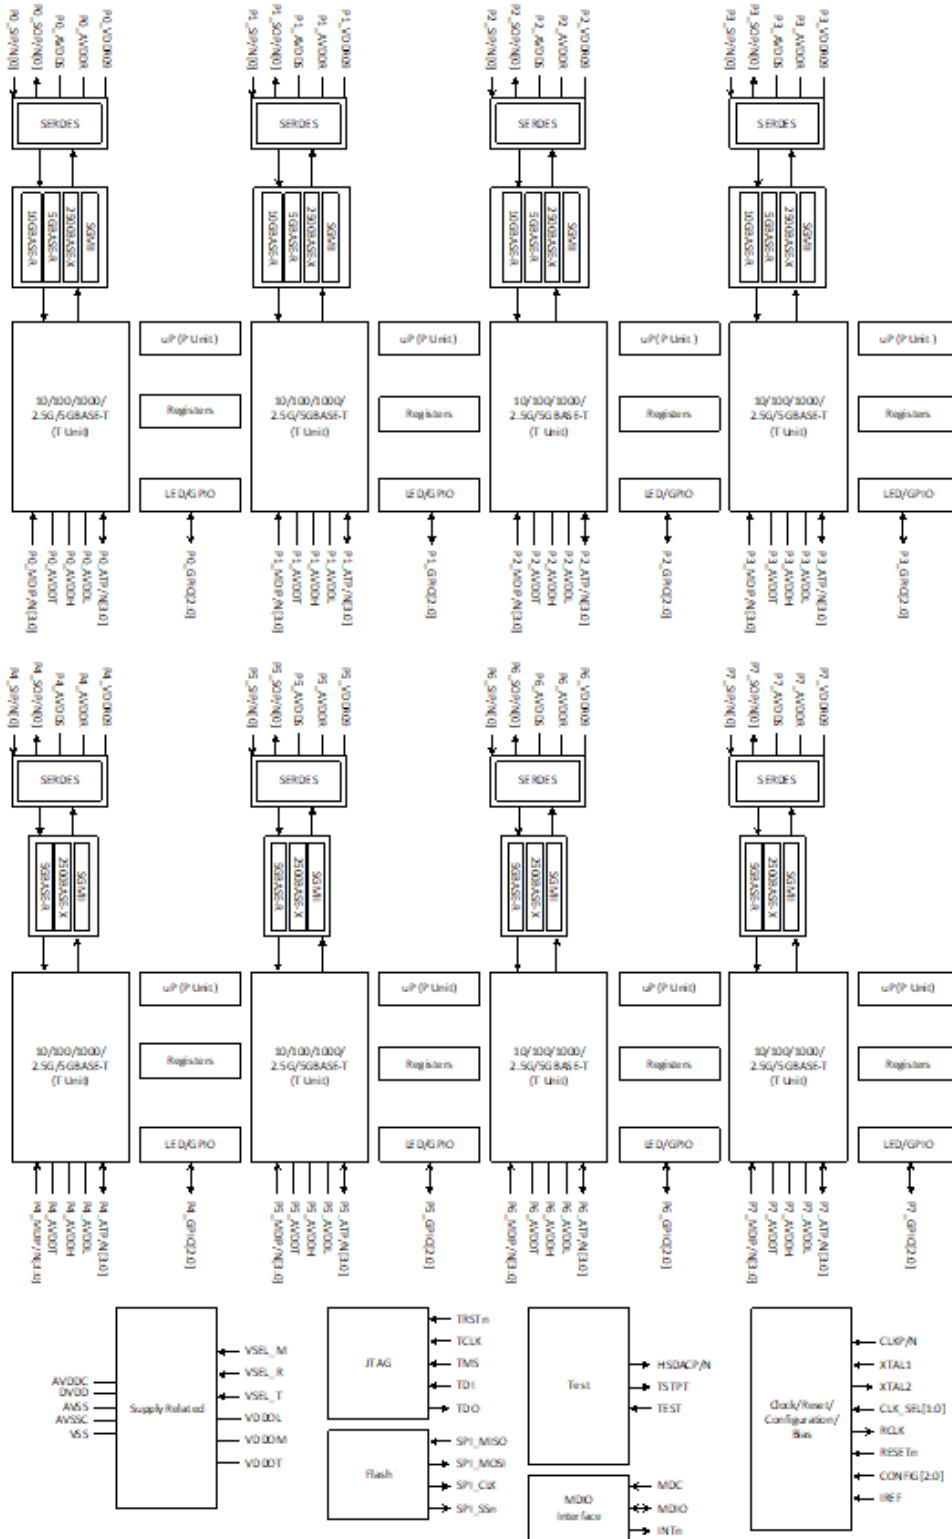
P0_SIP/N[0]
P0_SOP/N[0]
P0_AVDDS
P0_AVDDR
P0_VDDR09

SERDES

10GBASE-R
5GBASE-R
2.5GBASE-X
SGMII

10/100/1000/ 2.5G/5GBASE-T (T Unit)

uP (P Unit)

Registers

LED/GPIO

P0_MDIP/N[3:0]
P0_AVDDT
P0_AVDDH
P0_AVDDL
P0_ATP/N[3:0]

P0_GPIO[2:0]

P1_SIP/N[0]
P1_SOP/N[0]
P1_AVDDS
P1_AVDDR
P1_VDDR09

SERDES

10GBASE-R
5GBASE-R
2.5GBASE-X
SGMII

10/100/1000/ 2.5G/5GBASE-T (T Unit)

uP (P Unit)

Registers

LED/GPIO

P1_MDIP/N[3:0]
P1_AVDDT
P1_AVDDH
P1_AVDDL
P1_ATP/N[3:0]

P1_GPIO[2:0]

P2_SIP/N[0]
P2_SOP/N[0]
P2_AVDDS
P2_AVDDR
P2_VDDR09

SERDES

10GBASE-R
5GBASE-R
2.5GBASE-X
SGMII

10/100/1000/ 2.5G/5GBASE-T (T Unit)

uP (P Unit)

Registers

LED/GPIO

P2_MDIP/N[3:0]
P2_AVDDT
P2_AVDDH
P2_AVDDL
P2_ATP/N[3:0]

P2_GPIO[2:0]

P3_SIP/N[0]
P3_SOP/N[0]
P3_AVDDS
P3_AVDDR
P3_VDDR09

SERDES

10GBASE-R
5GBASE-R
2.5GBASE-X
SGMII

10/100/1000/ 2.5G/5GBASE-T (T Unit)

uP (P Unit)

Registers

LED/GPIO

P3_MDIP/N[3:0]
P3_AVDDT
P3_AVDDH
P3_AVDDL
P3_ATP/N[3:0]

P3_GPIO[2:0]

P4_SIP/N[0]
P4_SOP/N[0]
P4_AVDDS
P4_AVDDR
P4_VDDR09

SERDES

5GBASE-R
2500BASE-X
SGMII

10/100/1000/ 2.5G/5GBASE-T (T Unit)

uP (P Unit)

Registers

LED/GPIO

P4_MDIP/N[3:0]
P4_AVDDT
P4_AVDDH
P4_AVDDL
P4_ATP/N[3:0]

P4_GPIO[2:0]

P5_SIP/N[0]
P5_SOP/N[0]
P5_AVDDS
P5_AVDDR
P5_VDDR09

SERDES

5GBASE-R
2500BASE-X
SGMII

10/100/1000/ 2.5G/5GBASE-T (T Unit)

uP (P Unit)

Registers

LED/GPIO

P5_MDIP/N[3:0]
P5_AVDDT
P5_AVDDH
P5_AVDDL
P5_ATP/N[3:0]

P5_GPIO[2:0]

P6_SIP/N[0]
P6_SOP/N[0]
P6_AVDDS
P6_AVDDR
P6_VDDR09

SERDES

5GBASE-R
2500BASE-X
SGMII

10/100/1000/ 2.5G/5GBASE-T (T Unit)

uP (P Unit)

Registers

LED/GPIO

P6_MDIP/N[3:0]
P6_AVDDT
P6_AVDDH
P6_AVDDL
P6_ATP/N[3:0]

P6_GPIO[2:0]

P7_SIP/N[0]
P7_SOP/N[0]
P7_AVDDS
P7_AVDDR
P7_VDDR09

SERDES

5GBASE-R
2500BASE-X
SGMII

10/100/1000/ 2.5G/5GBASE-T (T Unit)

uP (P Unit)

Registers

LED/GPIO

P7_MDIP/N[3:0]
P7_AVDDT
P7_AVDDH
P7_AVDDL
P7_ATP/N[3:0]

P7_GPIO[2:0]

AVDDC
DVDD
AVSS
AVSSC
VSS
Supply Related
VSEL_M
VSEL_R
VSEL_T
VDDOL
VDDOM
VDDOT

JTAG
TRSTn
TCLK
TMS
TDI
TDO

Flash
SPI_MISO
SPI_MOSI
SPI_CLK
SPI_SSn

Test
HSDACP/N
TSTPT
TEST

MDIO Interface
MDC
MDIO
INTn

Clock/Reset/ Configuration/ Bias
CLKP/N
XTAL1
XTAL2
CLK_SEL[1:0]
RCLK
RESETn
CONFIG[2:0]
IREF